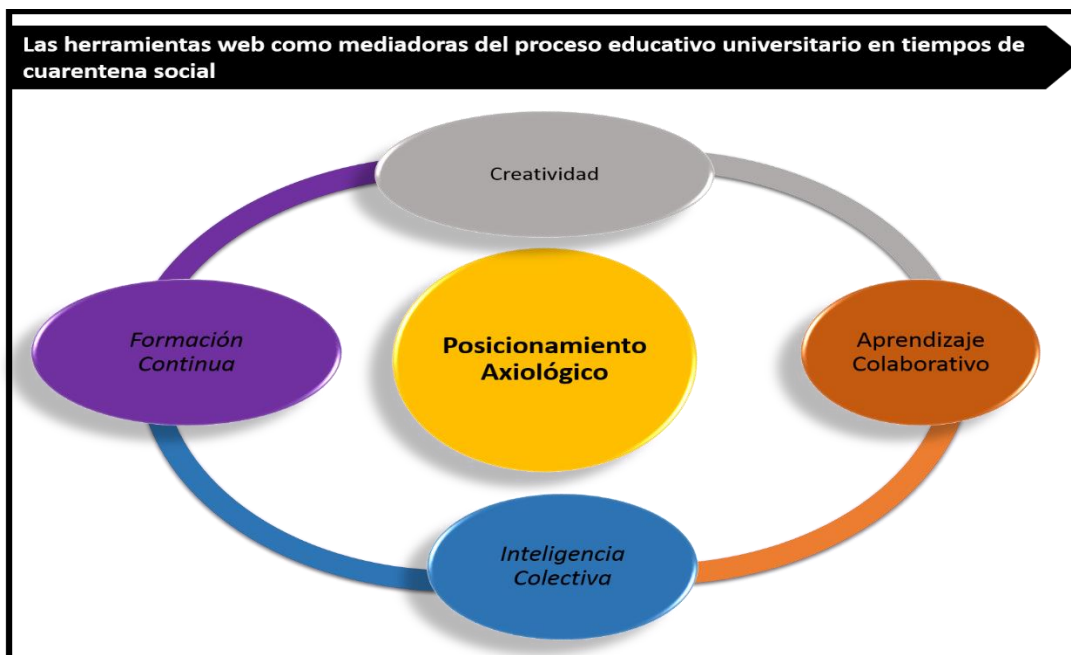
Las herramientas web como mediadoras del proceso educativo universitario en tiempos de cuarentena social

Creatividad

Formación Continua

Posicionamiento Axiológico

Aprendizaje Colaborativo

Inteligencia Colectiva